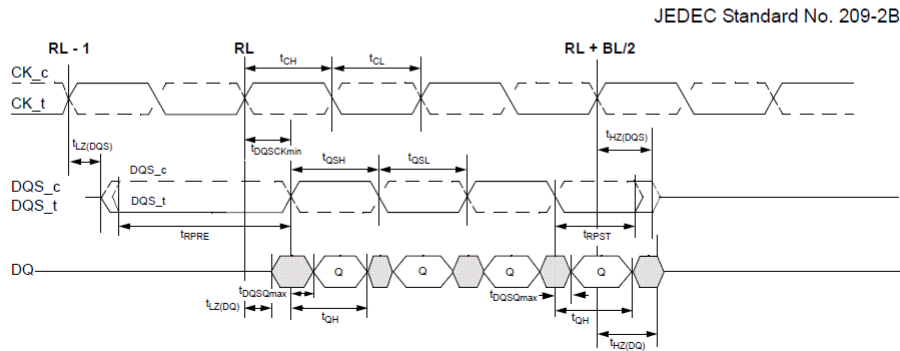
JEDEC Standard No. 209-2B

RL - 1

RL

RL + BL/2

$t_{CH}$

$t_{CL}$

CK_c

CK_t

$t_{LZ(DQS)}$

$t_{DQSCKmin}$

$t_{HZ(DQS)}$

$t_{QSH}$

$t_{QSL}$

DQS_c

DQS_c

DQS_t

DQS_t

$t_{RPRE}$

$t_{RPST}$

DQ

Q

Q

Q

Q

$t_{DQSQmax}$

$t_{LZ(DQ)}$

$t_{QH}$

$t_{DQSQmax}$

$t_{QH}$

$t_{HZ(DQ)}$